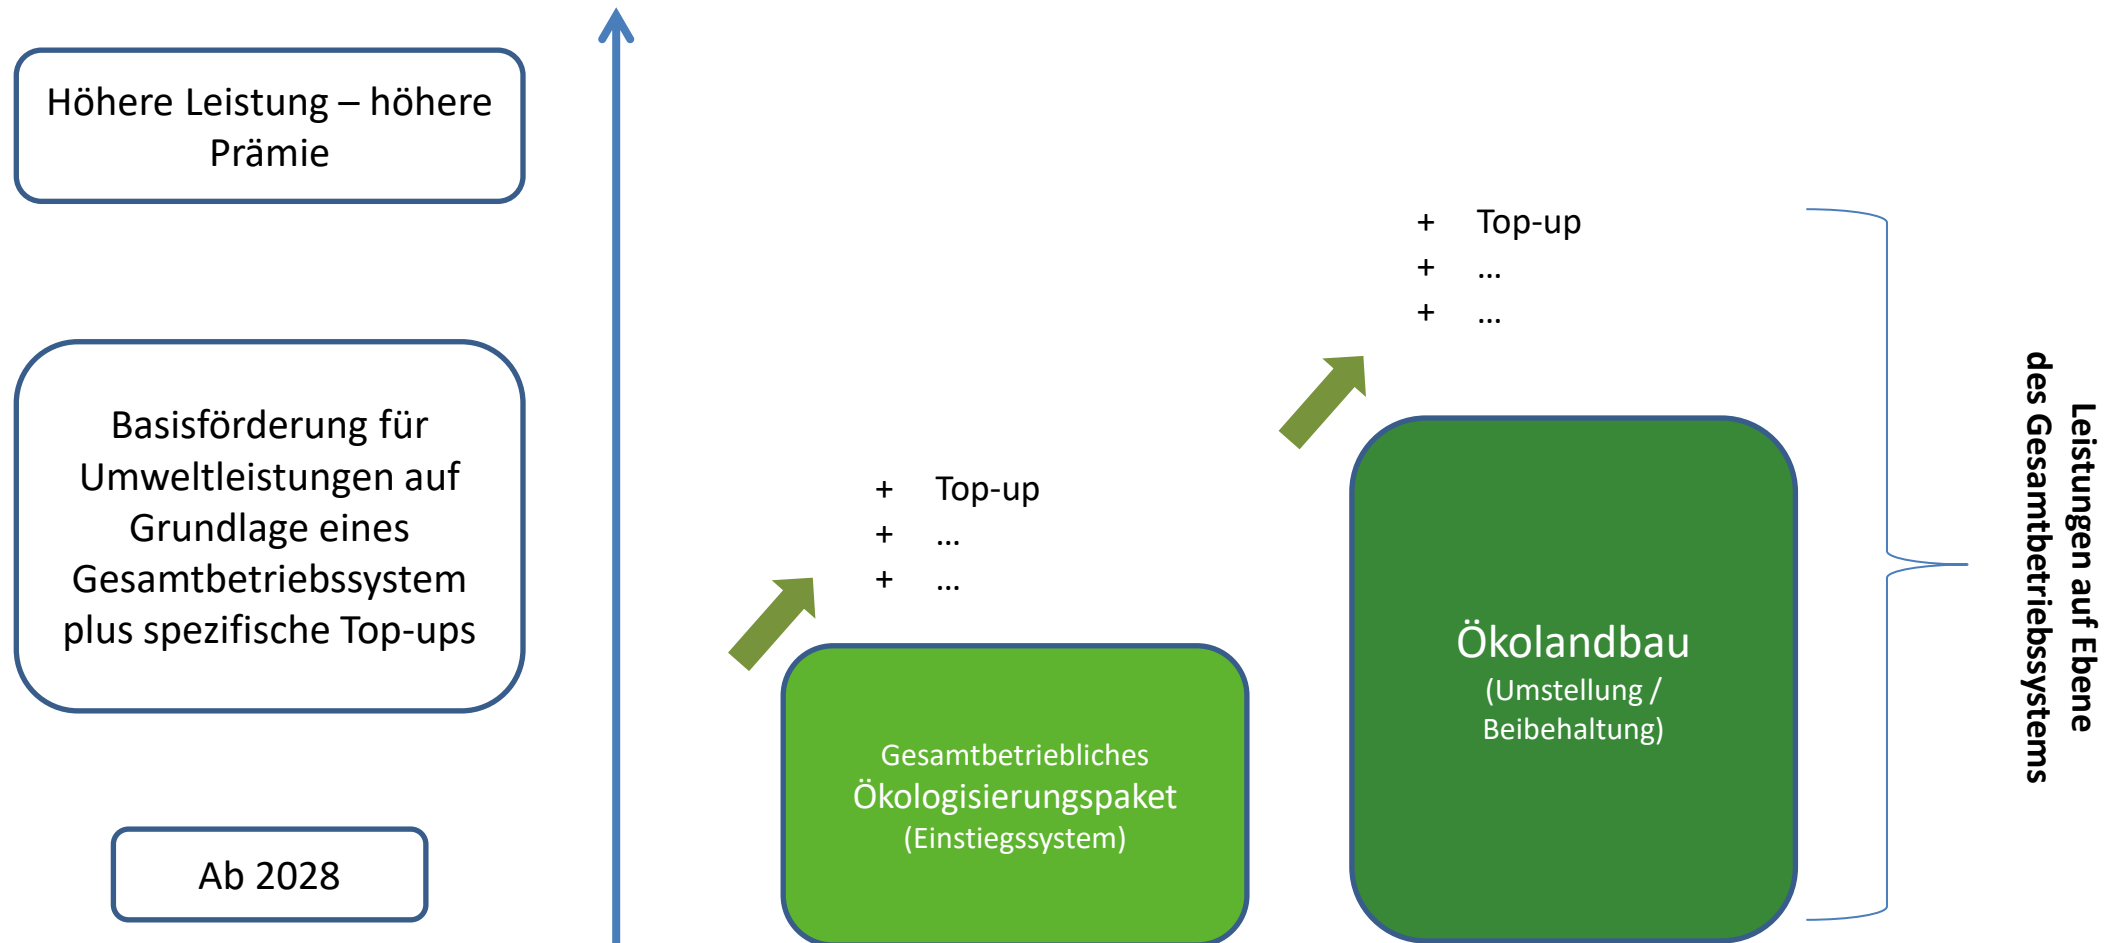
Höhere Leistung – höhere Prämie

Basisförderung für Umweltleistungen auf Grundlage eines Gesamtbetriebssystem plus spezifische Top-ups

Ab 2028

+ Top-up
+ ...
+ ...

Gesamtbetriebliches Ökologisierungspaket (Einstiegssystem)

+ Top-up
+ ...
+ ...

Ökolandbau (Umstellung / Beibehaltung)

Leistungen auf Ebene des Gesamtbetriebssystems